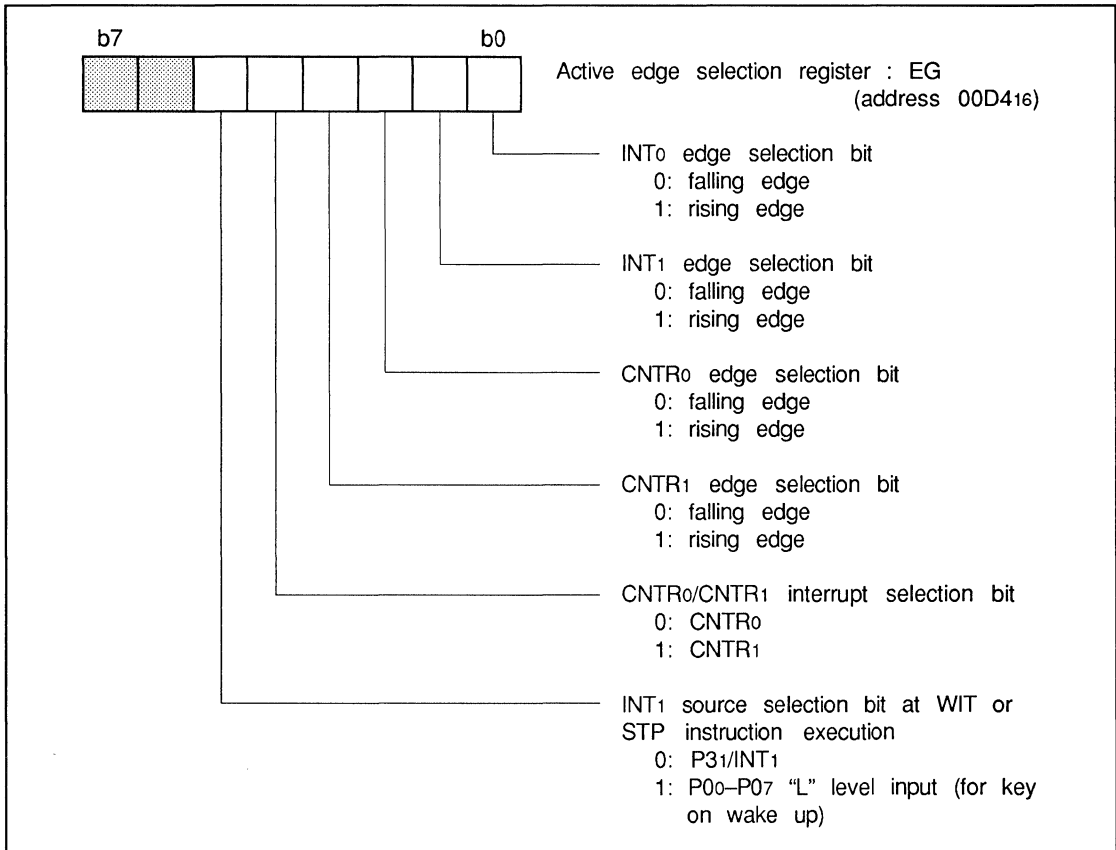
b7

b0

Active edge selection register : EG (address $00D4_{16}$)

$INT_0$ edge selection bit
0: falling edge
1: rising edge

$INT_1$ edge selection bit
0: falling edge
1: rising edge

$CNTR_0$ edge selection bit
0: falling edge
1: rising edge

$CNTR_1$ edge selection bit
0: falling edge
1: rising edge

$CNTR_0$/$CNTR_1$ interrupt selection bit
0: $CNTR_0$
1: $CNTR_1$

$INT_1$ source selection bit at WIT or STP instruction execution
0: $P3_1$/$INT_1$
1: $P0_0$–$P0_7$ “L” level input (for key on wake up)